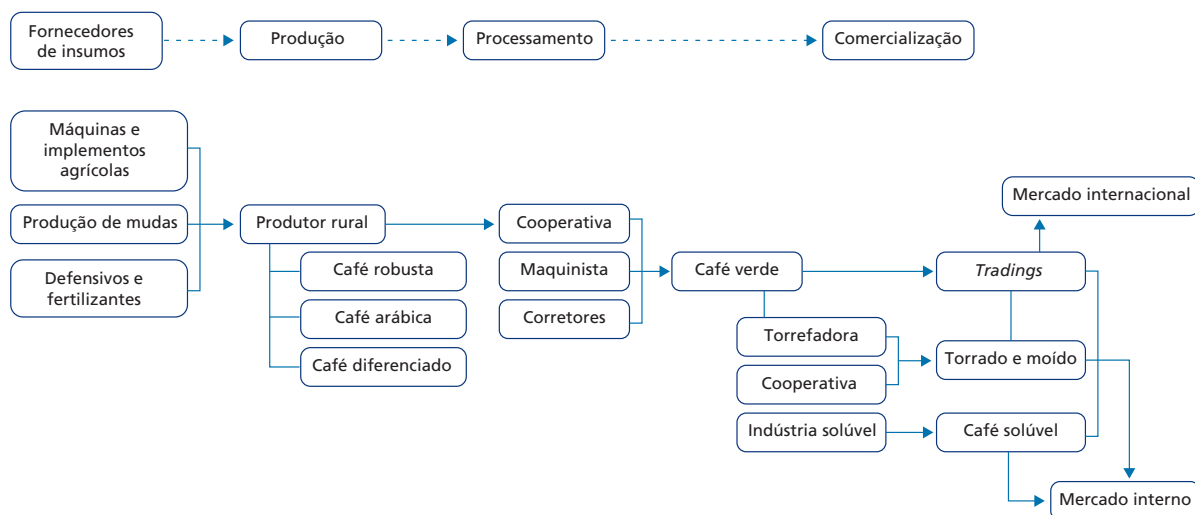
Fornecedores de insumos

Produção

Processamento

Comercialização

Máquinas e implementos agrícolas

Produção de mudas

Defensivos e fertilizantes

Produtor rural

Café robusta

Café arábica

Café diferenciado

Cooperativa

Maquinista

Corretores

Café verde

Torrefadora

Cooperativa

Indústria solúvel

Mercado internacional

*Tradings*

Torrado e moído

Café solúvel

Mercado interno